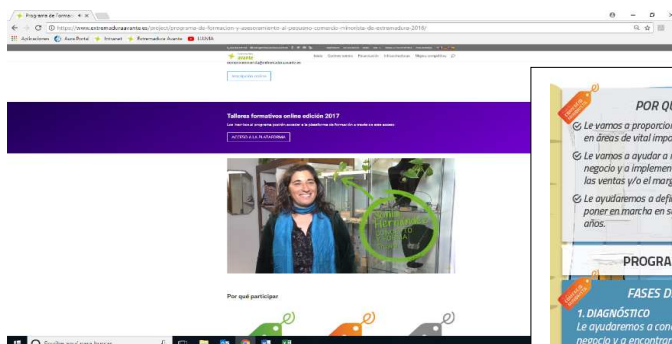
Programa de formaci × +

https://www.extremaduraavante.es/project/programa-de-formacion-y-asesoramiento-al-pequeno-comercio-minorista-de-extremadura-2016/

Aplicaciones Aula Portal Intranet Extremadura Avante DAMA

avante

Talleres formativos online edición 2017

ACCESO A LA PLATAFORMA

Por qué participar

POR QU

Le vamos a proporcio en áreas de vital impo

Le vamos a ayudar a negocio y a implemen las ventas y/o el marg

Le ayudaremos a defi poner en marcha en s años.

PROGRA

FASES D

1. DIAGNÓSTICO

Le ayudaremos a cono negocio y a encontrar

Escribe aquí para buscar